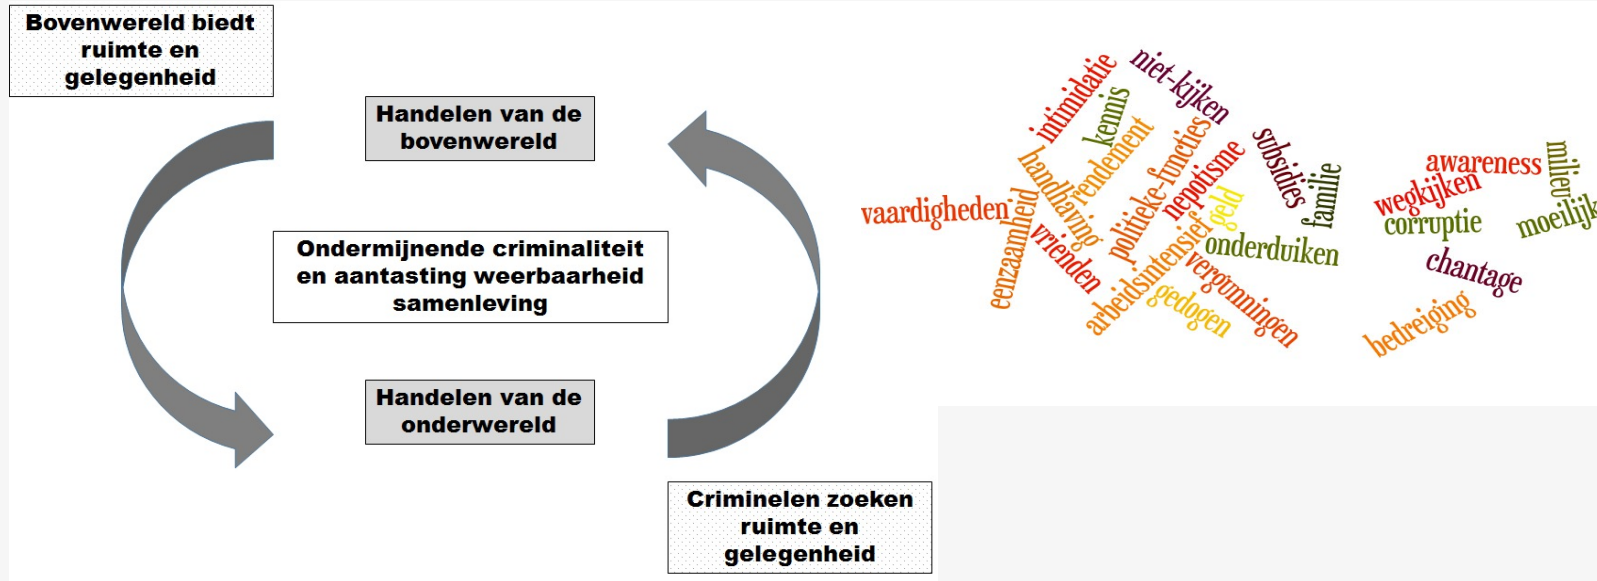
Bovenwereld biedt ruimte en gelegenheid

Handelen van de bovenwereld

Ondermijnende criminaliteit en aantasting weerbaarheid samenleving

Handelen van de onderwereld

Criminelen zoeken ruimte en gelegenheid

intimidatie
niet-kijken
kennis
rendement
handhaving
politieke-functies
nepotisme
subsidies
familie
vaardigheden
eenzaamheid
vrienden
arbeidsintensief
geld
onderduiken
vergunningen
gedogen
awareness
milieu
wegkijken
corruptie
moeilijk
chantage
bedreiging